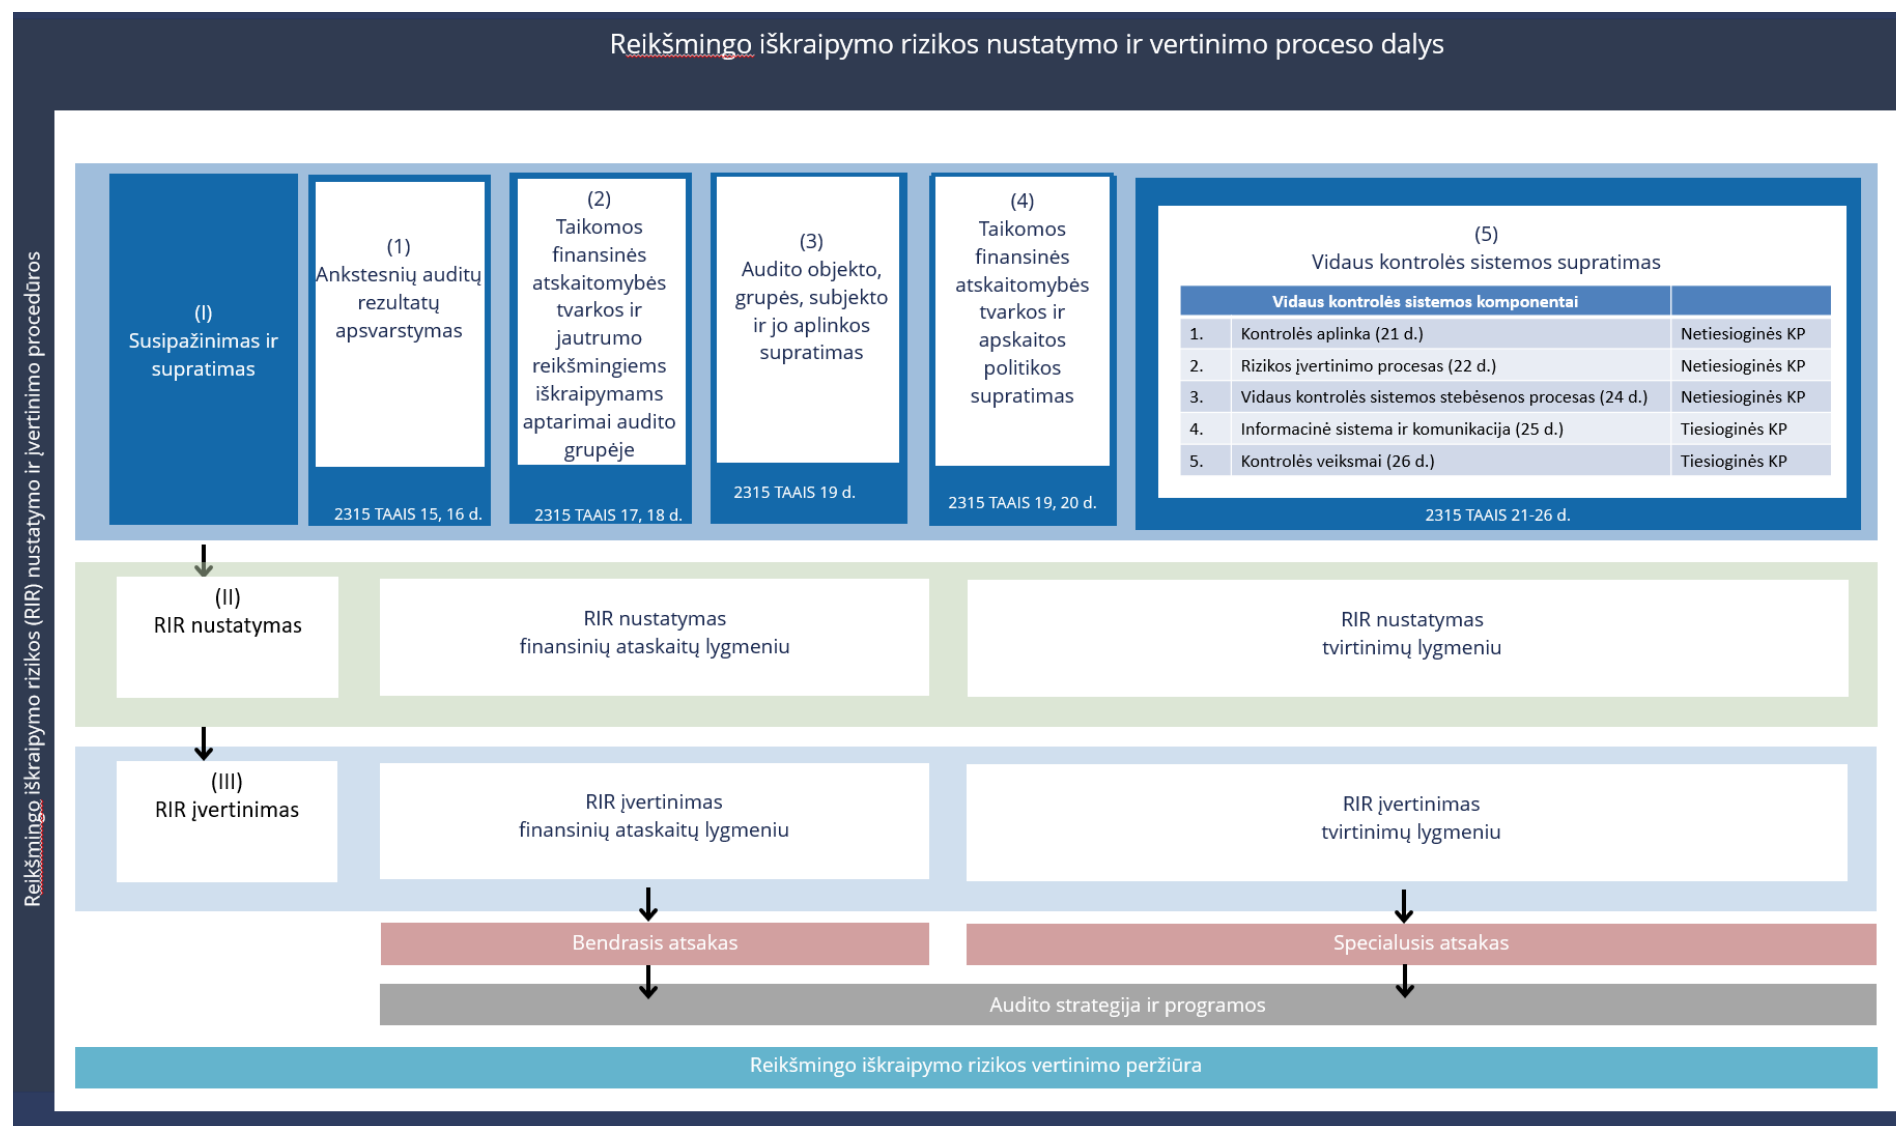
Reikšmingo iškraipymo rizikos nustatymo ir vertinimo proceso dalys

Reikšmingo iškraipymo rizikos (RIR) nustatymo ir įvertinimo procedūros

(I) Susipažinimas ir supratimas

(1) Ankstesnių auditų rezultatų apsvarstymas

2315 TAAIS 15, 16 d.

(2) Taikomos finansinės atskaitomybės tvarkos ir jautrumo reikšmingiems iškraipymams aptarimai audito grupėje

2315 TAAIS 17, 18 d.

(3) Audito objekto, grupės, subjekto ir jo aplinkos supratimas

2315 TAAIS 19 d.

(4) Taikomos finansinės atskaitomybės tvarkos ir apskaitos politikos supratimas

2315 TAAIS 19, 20 d.

(5) Vidaus kontrolės sistemos supratimas

| Vidaus kontrolės sistemos komponentai | | |
|---|---|---|
| 1. | Kontrolės aplinka (21 d.) | Netiesioginės KP |
| 2. | Rizikos įvertinimo procesas (22 d.) | Netiesioginės KP |
| 3. | Vidaus kontrolės sistemos stebėsenos procesas (24 d.) | Netiesioginės KP |
| 4. | Informacinė sistema ir komunikacija (25 d.) | Tiesioginės KP |
| 5. | Kontrolės veiksmai (26 d.) | Tiesioginės KP |

2315 TAAIS 21-26 d.

(II) RIR nustatymas

RIR nustatymas finansinių ataskaitų lygmeniu

RIR nustatymas tvirtinimų lygmeniu

(III) RIR įvertinimas

RIR įvertinimas finansinių ataskaitų lygmeniu

RIR įvertinimas tvirtinimų lygmeniu

Bendrasis atsakas

Specialusis atsakas

Audito strategija ir programos

Reikšmingo iškraipymo rizikos vertinimo peržiūra